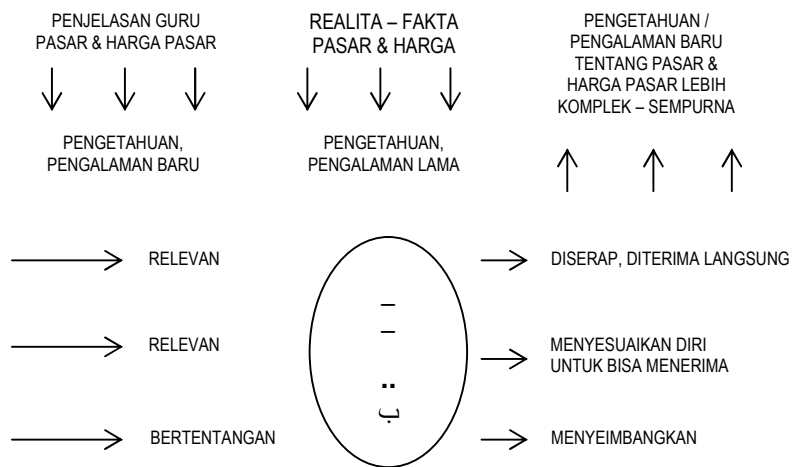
PENJELASAN GURU
PASAR & HARGA PASAR

REALITA – FAKTA
PASAR & HARGA

PENGETAHUAN /
PENGALAMAN BARU
TENTANG PASAR &
HARGA PASAR LEBIH
KOMPLEK – SEMPURNA

PENGETAHUAN,
PENGALAMAN BARU

PENGETAHUAN,
PENGALAMAN LAMA

RELEVAN

DISERAP, DITERIMA LANGSUNG

RELEVAN

MENYESUAIKAN DIRI
UNTUK BISA MENERIMA

BERTENTANGAN

MENYEIMBANGKAN

–
–
..
ب